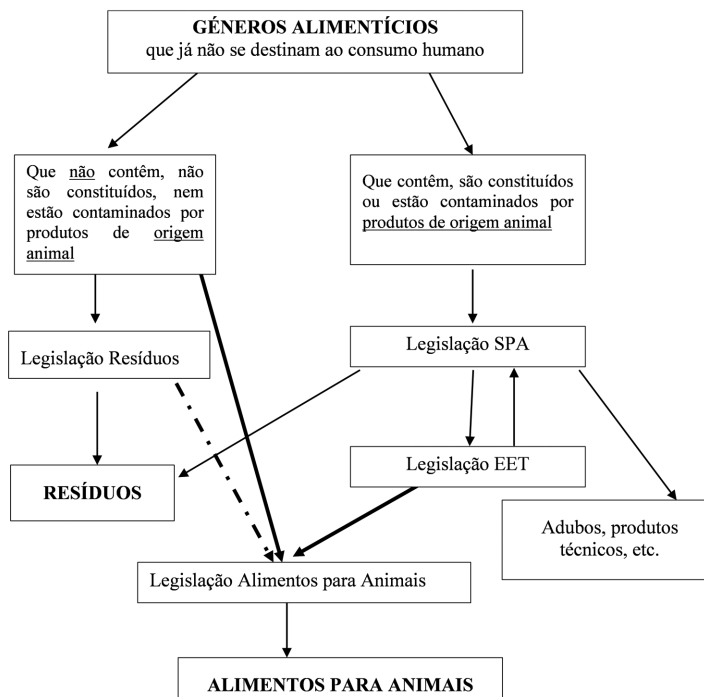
GÉNEROS ALIMENTÍCIOS
que já não se destinam ao consumo humano

Que não contêm, não são constituídos, nem estão contaminados por produtos de origem animal

Que contêm, são constituídos ou estão contaminados por produtos de origem animal

Legislação Resíduos

Legislação SPA

Legislação EET

RESÍDUOS

Adubos, produtos técnicos, etc.

Legislação Alimentos para Animais

ALIMENTOS PARA ANIMAIS